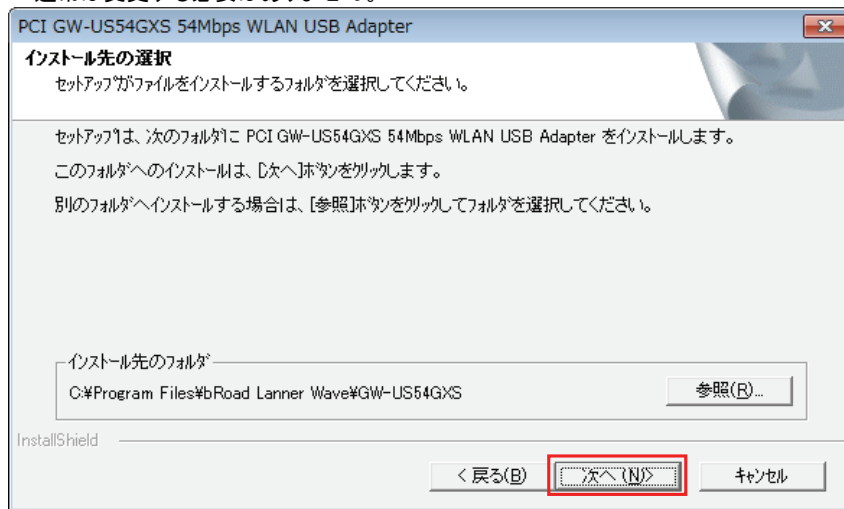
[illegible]

PCI GW-US54GXS 54Mbps WLAN USB Adapter

インストール先の選択

セットアップがファイルをインストールするフォルダを選択してください。

セットアップは、次のフォルダに PCI GW-US54GXS 54Mbps WLAN USB Adapter をインストールします。

このフォルダへのインストールは、[次へ]ボタンをクリックします。

別のフォルダへインストールする場合は、[参照]ボタンをクリックしてフォルダを選択してください。

インストール先のフォルダ

C:¥Program Files¥bRoad Lanner Wave¥GW-US54GXS

参照(R)...

InstallShield

< 戻る(B)

次へ(N)>

キャンセル